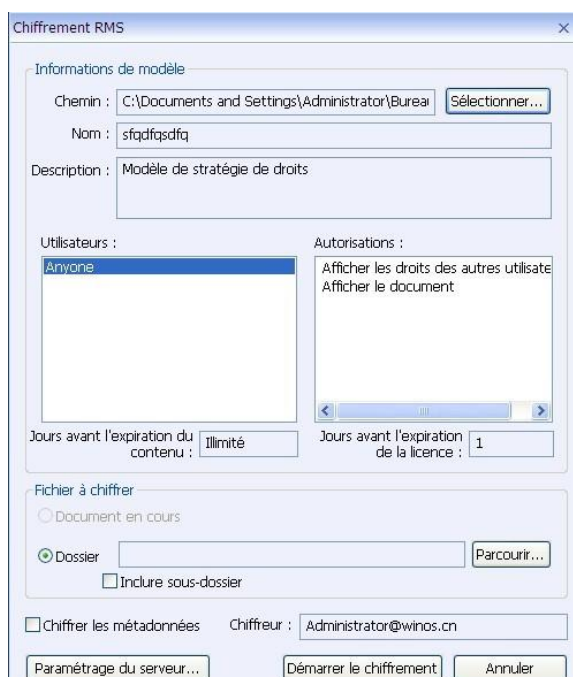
Chiffrement RMS

Informations de modèle

Chemin : C:\Documents and Settings\Administrator\Bureau

Sélectionner...

Nom : sfqdfqsdfq

Description : Modèle de stratégie de droits

Utilisateurs :

Anyone

Autorisations :

Afficher les droits des autres utilisate

Afficher le document

Jours avant l'expiration du contenu : Illimité

Jours avant l'expiration de la licence : 1

Fichier à chiffrer

Document en cours

Dossier

Parcourir...

Inclure sous-dossier

Chiffrer les métadonnées

Chiffreur : Administrator@winos.cn

Paramétrage du serveur...

Démarrer le chiffrement

Annuler